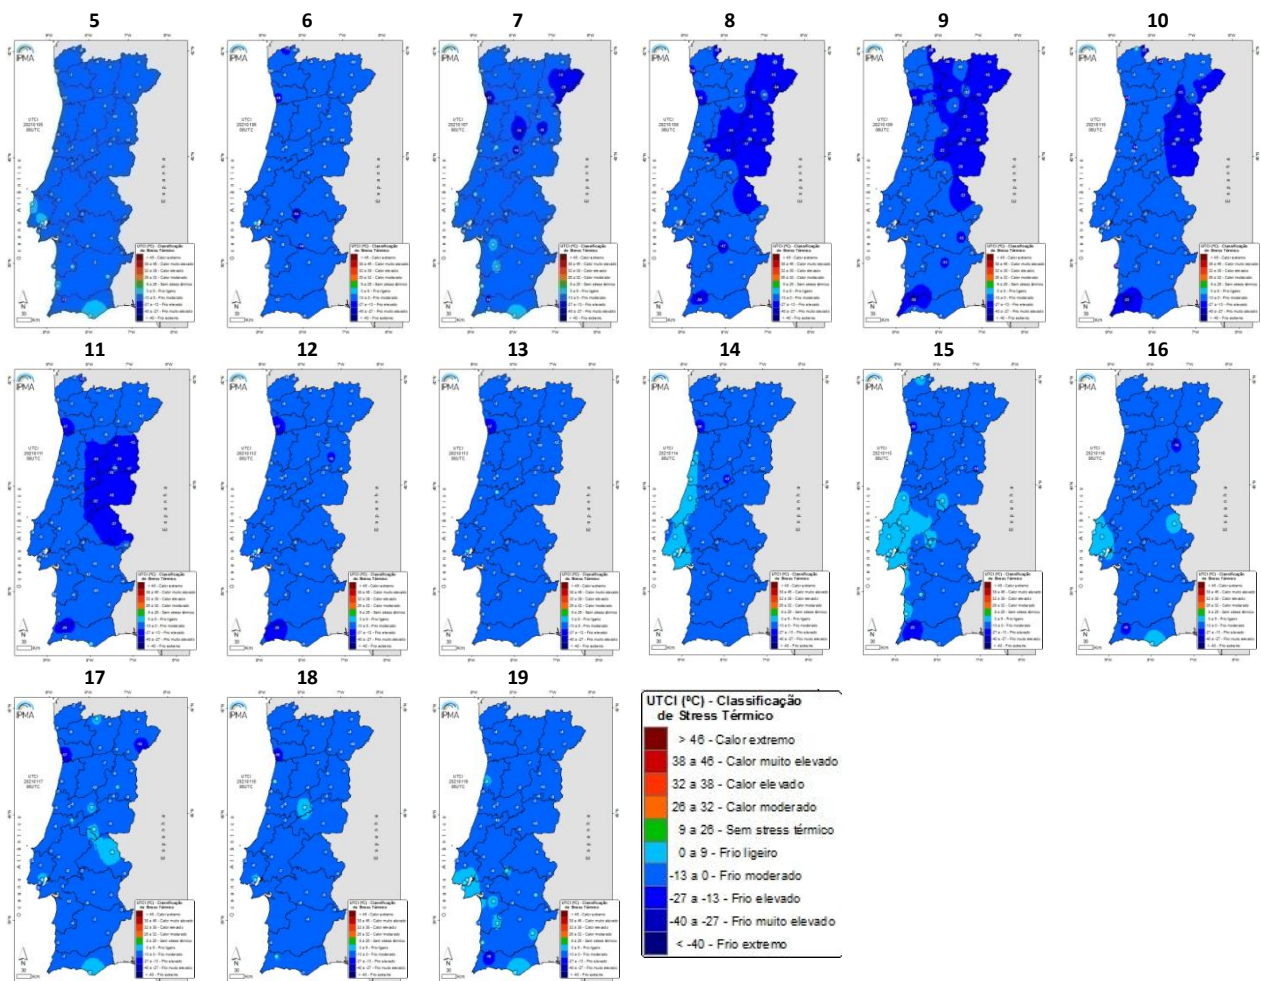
5

6

7

8

9

10

11

12

13

14

15

16

17

18

19

UTCI (ºC) - Classificação de Stress Térmico

> 46 - Calor extremo
38 a 46 - Calor muito elevado
32 a 38 - Calor elevado
26 a 32 - Calor moderado
9 a 26 - Sem stress térmico
0 a 9 - Frio ligeiro
-13 a 0 - Frio moderado
-27 a -13 - Frio elevado
-40 a -27 - Frio muito elevado
< -40 - Frio extremo